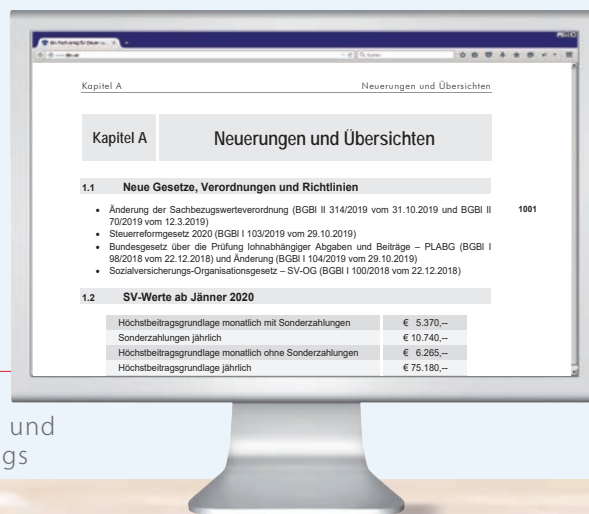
Kapitel A

Neuerungen und Übersichten

Kapitel A

Neuerungen und Übersichten

1.1 Neue Gesetze, Verordnungen und Richtlinien

1001

- Änderung der Sachbezugswerteverordnung (BGBl II 314/2019 vom 31.10.2019 und BGBl II 70/2019 vom 12.3.2019)
- Steuerreformgesetz 2020 (BGBl I 103/2019 vom 29.10.2019)
- Bundesgesetz über die Prüfung lohnabhängiger Abgaben und Beiträge – PLABG (BGBl I 98/2018 vom 22.12.2018) und Änderung (BGBl I 104/2019 vom 29.10.2019)
- Sozialversicherungs-Organisationsgesetz – SV-OG (BGBl I 100/2018 vom 22.12.2018)

1.2 SV-Werte ab Jänner 2020

| | |
|---|---|
| Höchstbeitragsgrundlage monatlich mit Sonderzahlungen | € 5.370,-- |
| Sonderzahlungen jährlich | € 10.740,-- |
| Höchstbeitragsgrundlage monatlich ohne Sonderzahlungen | € 6.265,-- |
| Höchstbeitragsgrundlage jährlich | € 75.180,-- |

und
gs